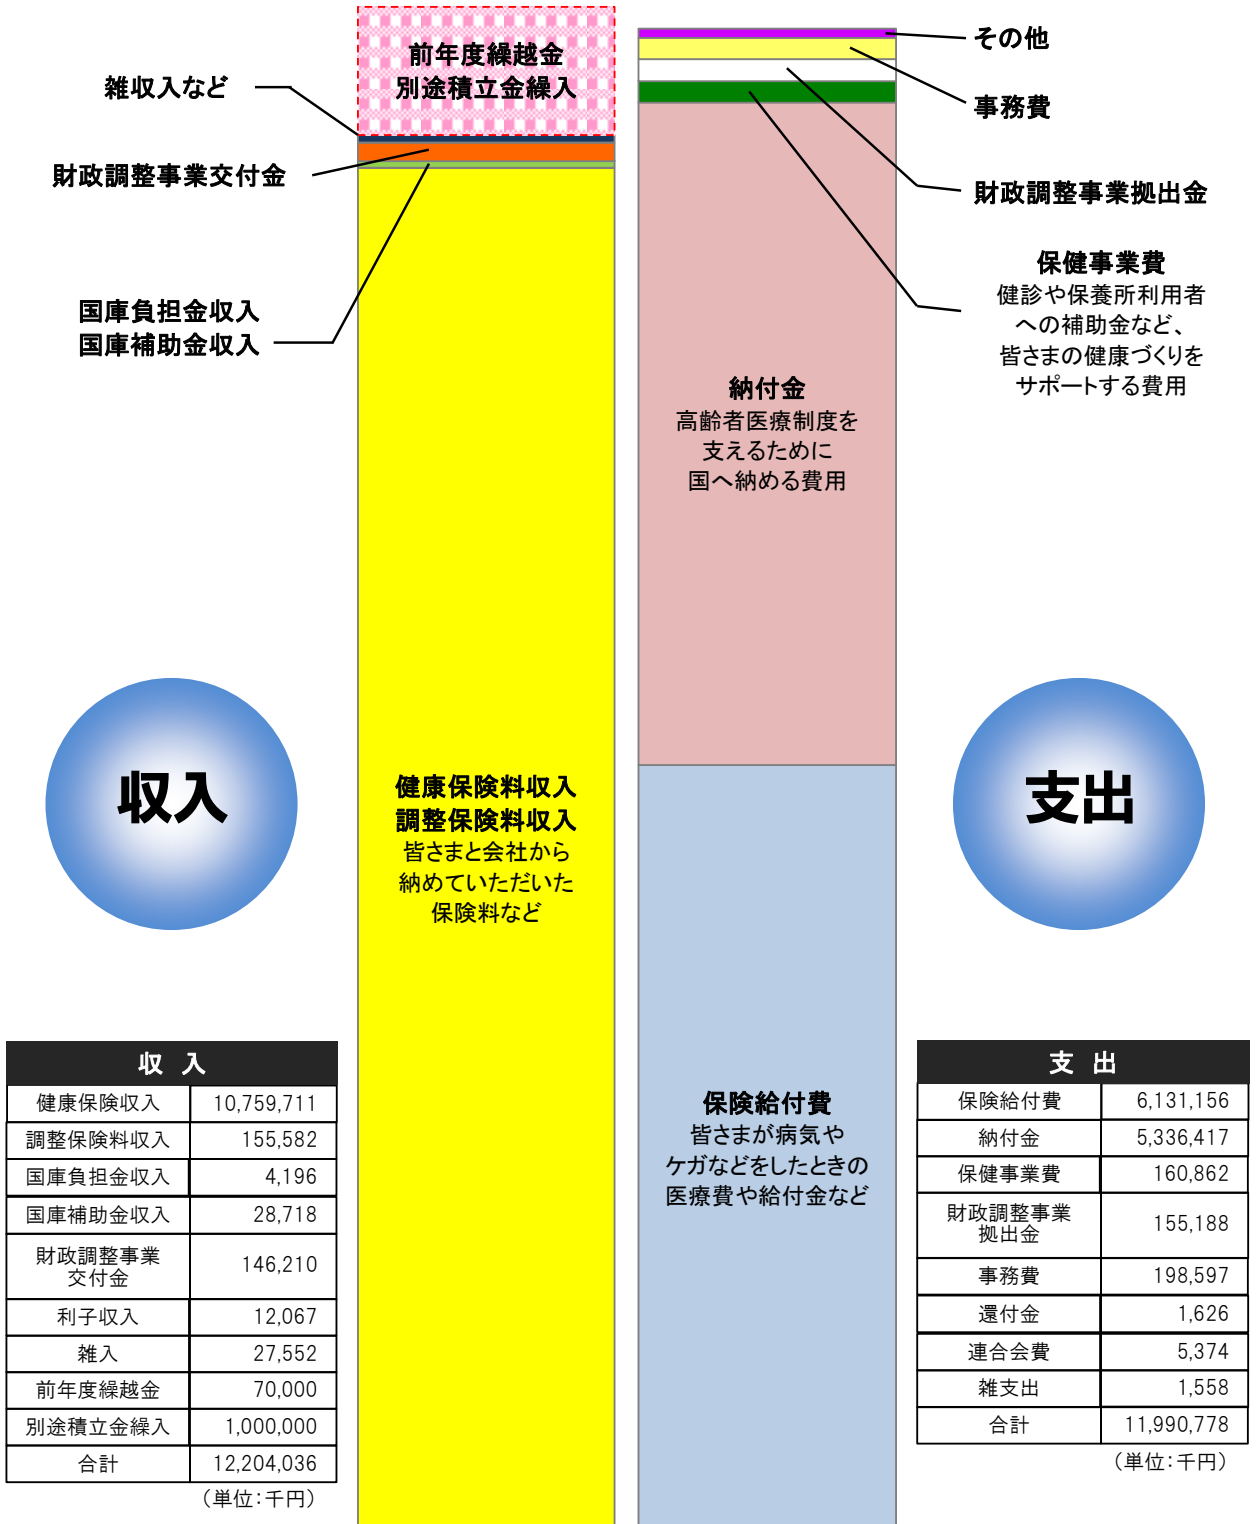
雑収入など

財政調整事業交付金

国庫負担金収入
国庫補助金収入

前年度繰越金
別途積立金繰入

健康保険料収入
調整保険料収入
皆さまと会社から納めていただいた保険料など

収入

その他

事務費

財政調整事業拠出金

保健事業費
健診や保養所利用者への補助金など、皆さまの健康づくりをサポートする費用

納付金
高齢者医療制度を支えるために国へ納める費用

保険給付費
皆さまが病気やケガなどをしたときの医療費や給付金など

支出

| 収　入 | |
|---|---|
| 健康保険収入 | 10,759,711 |
| 調整保険料収入 | 155,582 |
| 国庫負担金収入 | 4,196 |
| 国庫補助金収入 | 28,718 |
| 財政調整事業交付金 | 146,210 |
| 利子収入 | 12,067 |
| 雑入 | 27,552 |
| 前年度繰越金 | 70,000 |
| 別途積立金繰入 | 1,000,000 |
| 合計 | 12,204,036 |

（単位：千円）

| 支　出 | |
|---|---|
| 保険給付費 | 6,131,156 |
| 納付金 | 5,336,417 |
| 保健事業費 | 160,862 |
| 財政調整事業拠出金 | 155,188 |
| 事務費 | 198,597 |
| 還付金 | 1,626 |
| 連合会費 | 5,374 |
| 雑支出 | 1,558 |
| 合計 | 11,990,778 |

（単位：千円）